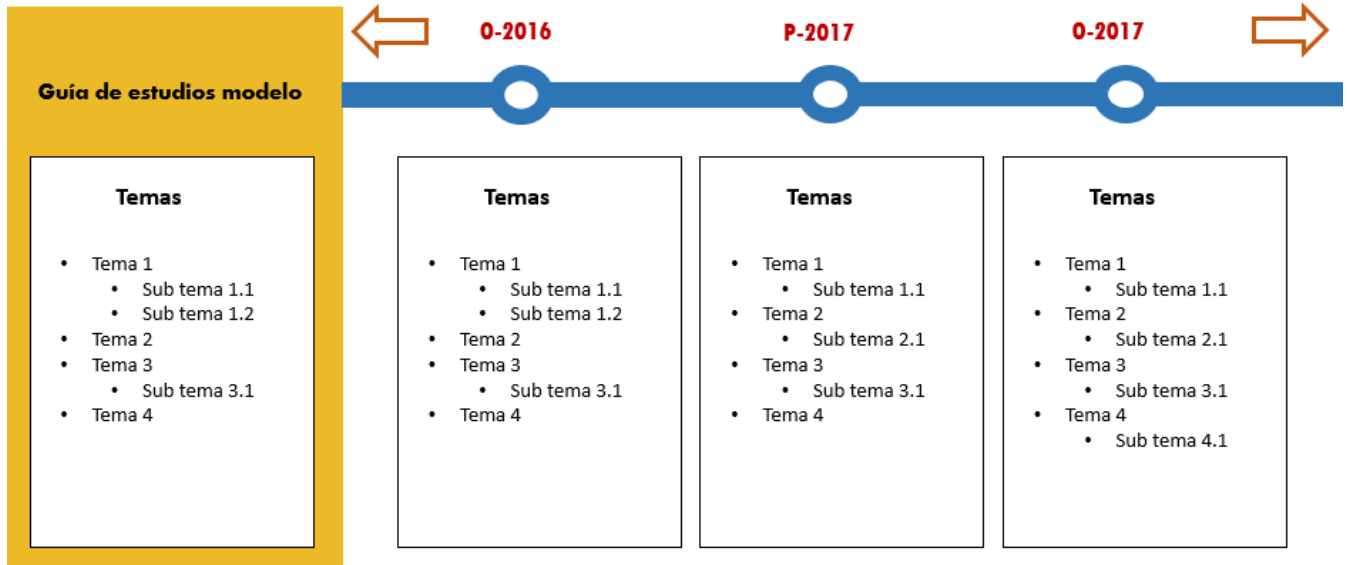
Guía de estudios modelo

O-2016

P-2017

O-2017

Temas

- Tema 1
  - Sub tema 1.1
  - Sub tema 1.2
- Tema 2
- Tema 3
  - Sub tema 3.1
- Tema 4

Temas

- Tema 1
  - Sub tema 1.1
  - Sub tema 1.2
- Tema 2
- Tema 3
  - Sub tema 3.1
- Tema 4

Temas

- Tema 1
  - Sub tema 1.1
- Tema 2
  - Sub tema 2.1
- Tema 3
  - Sub tema 3.1
- Tema 4

Temas

- Tema 1
  - Sub tema 1.1
- Tema 2
  - Sub tema 2.1
- Tema 3
  - Sub tema 3.1
- Tema 4
  - Sub tema 4.1